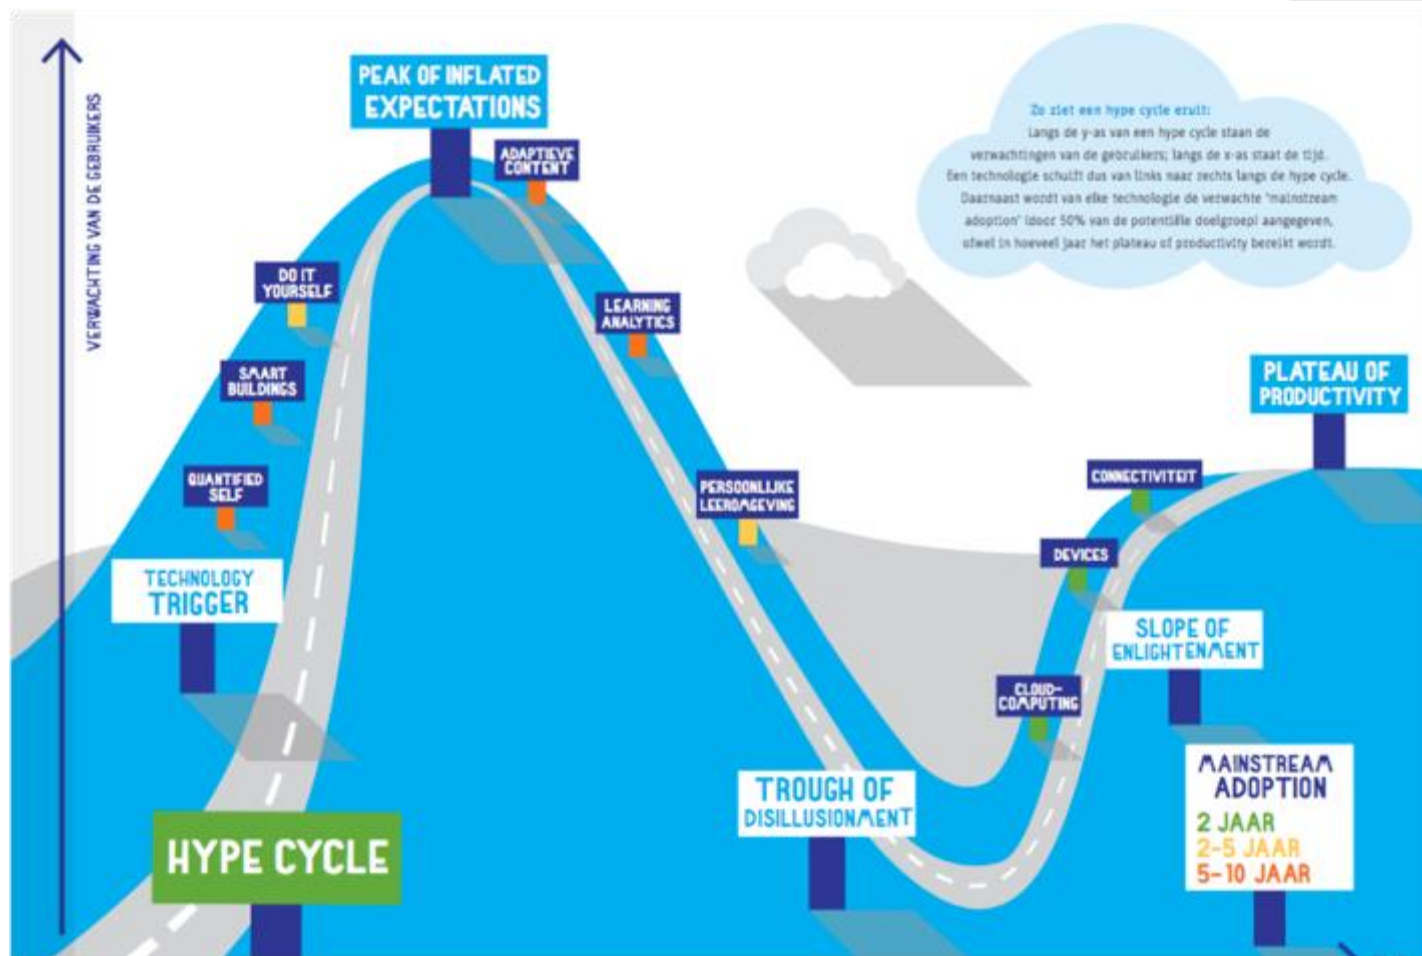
VERWACHTING VAN DE GEBRUIKERS

PEAK OF INFLATED EXPECTATIONS

ADAPTIEVE CONTENT

Zo ziet een hype cycle eruit:
Langs de y-as van een hype cycle staan de verwachtingen van de gebruikers; langs de x-as staat de tijd. Een technologie schuift dus van links naar rechts langs de hype cycle. Daarnaast wordt van elke technologie de verwachte 'mainstream adoption' (door 50% van de potentiële doelgroep) aangegeven, ofwel in hoeveel jaar het plateau of productivity bereikt wordt.

DO IT YOURSELF

SMART BUILDINGS

LEARNING ANALYTICS

PLATEAU OF PRODUCTIVITY

QUANTIFIED SELF

PERSOONLIJKE LEEROMGEVING

CONNECTIVITEIT

DEVICES

TECHNOLOGY TRIGGER

SLOPE OF ENLIGHTENMENT

CLOUD-COMPUTING

MAINSTREAM ADOPTION
2 JAAR
2-5 JAAR
5-10 JAAR

TROUGH OF DISILLUSIONMENT

HYPE CYCLE